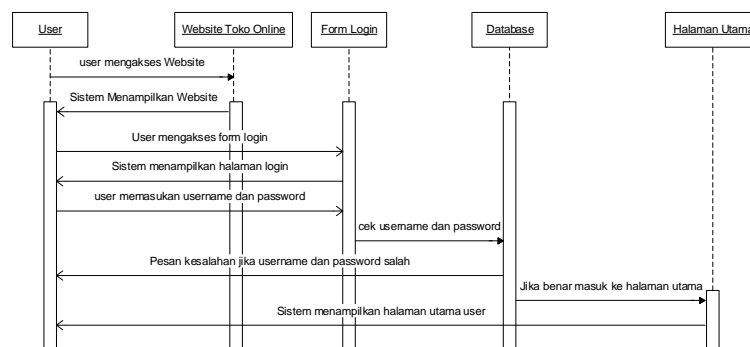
User

Website Toko Online

Form Login

Database

Halaman Utama

user mengakses Website

Sistem Menampilkan Website

User mengakses form login

Sistem menampilkan halaman login

user memasukan username dan password

cek username dan password

Pesan kesalahan jika username dan password salah

Jika benar masuk ke halaman utama

Sistem menampilkan halaman utama user